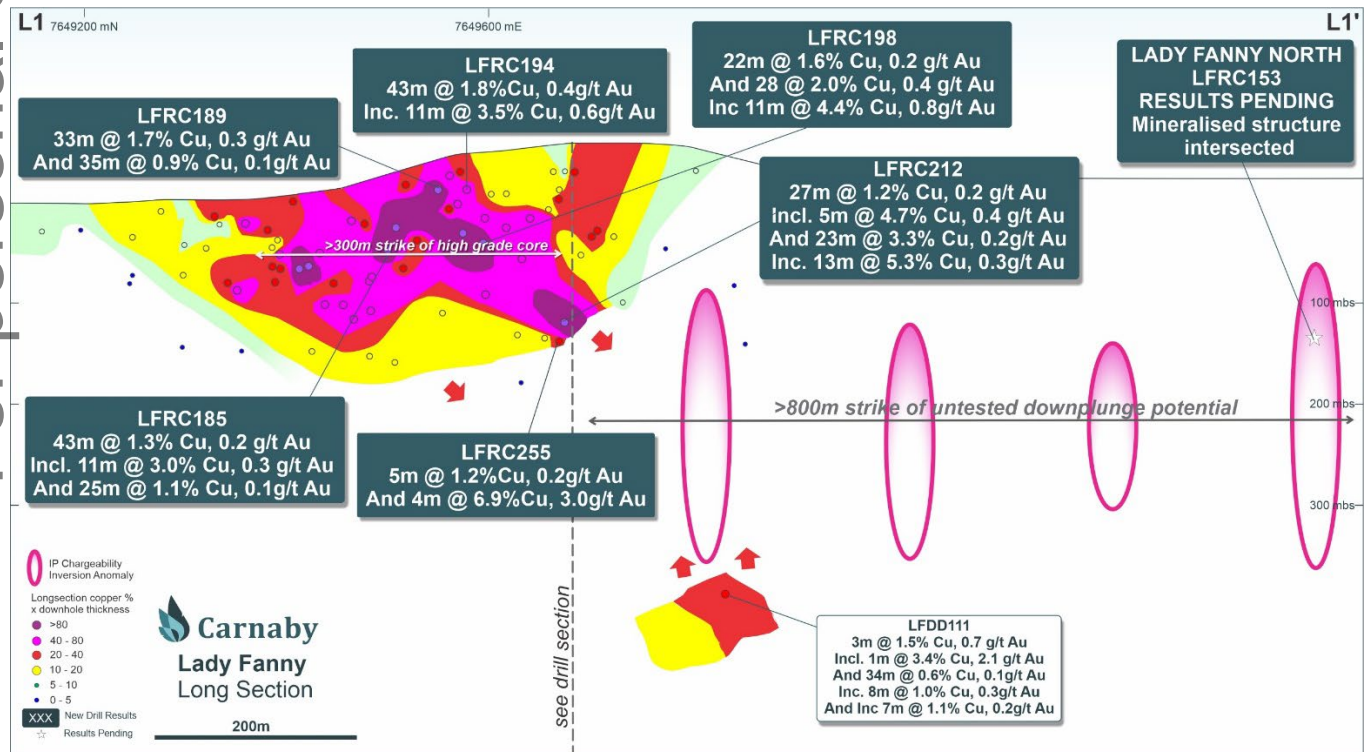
L1 7649200 mN

7649600 mE

L1'

LFRC194
43m @ 1.8%Cu, 0.4g/t Au
Inc. 11m @ 3.5% Cu, 0.6g/t Au

LFRC198
22m @ 1.6% Cu, 0.2 g/t Au
And 28 @ 2.0% Cu, 0.4 g/t Au
Inc 11m @ 4.4% Cu, 0.8g/t Au

LADY FANNY NORTH
LFRC153
RESULTS PENDING
Mineralised structure intersected

LFRC189
33m @ 1.7% Cu, 0.3 g/t Au
And 35m @ 0.9% Cu, 0.1g/t Au

LFRC212
27m @ 1.2% Cu, 0.2 g/t Au
Incl. 5m @ 4.7% Cu, 0.4 g/t Au
And 23m @ 3.3% Cu, 0.2g/t Au
Inc. 13m @ 5.3% Cu, 0.3g/t Au

>300m strike of high grade core

100 mbs

200 mbs

300 mbs

>800m strike of untested downplunge potential

LFRC185
43m @ 1.3% Cu, 0.2 g/t Au
Incl. 11m @ 3.0% Cu, 0.3 g/t Au
And 25m @ 1.1% Cu, 0.1g/t Au

LFRC255
5m @ 1.2%Cu, 0.2g/t Au
And 4m @ 6.9%Cu, 3.0g/t Au

IP Chargeability Inversion Anomaly

Longsection copper % x downhole thickness
>80
40 - 80
20 - 40
10 - 20
5 - 10
0 - 5
XXX New Drill Results
Results Pending

Carnaby

Lady Fanny
Long Section

200m

see drill section

LFDD111
3m @ 1.5% Cu, 0.7 g/t Au
Incl. 1m @ 3.4% Cu, 2.1 g/t Au
And 34m @ 0.6% Cu, 0.1g/t Au
Inc. 8m @ 1.0% Cu, 0.3g/t Au
And Inc 7m @ 1.1% Cu, 0.2g/t Au